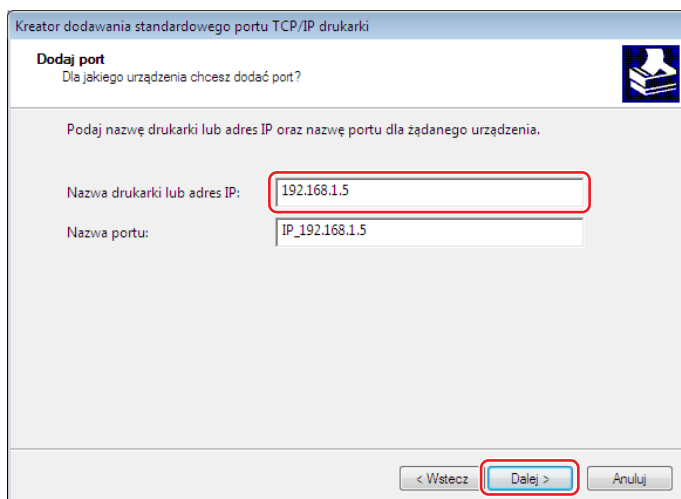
Kreator dodawania standardowego portu TCP/IP drukarki

Dodaj port
Dla jakiego urządzenia chcesz dodać port?

Podaj nazwę drukarki lub adres IP oraz nazwę portu dla żądanego urządzenia.

Nazwa drukarki lub adres IP: 192.168.1.5

Nazwa portu: IP_192.168.1.5

< Wstecz | Dalej > | Anuluj